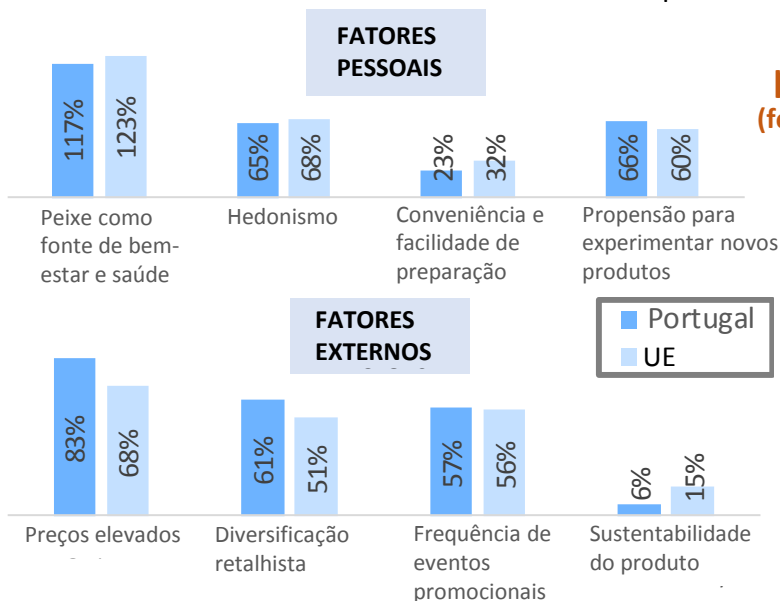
FATORES PESSOAIS

117%
123%
Peixe como fonte de bem-estar e saúde

65%
68%
Hedonismo

23%
32%
Conveniência e facilidade de preparação

66%
60%
Propensão para experimentar novos produtos

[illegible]
(f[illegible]

FATORES EXTERNOS

Portugal
UE

83%
68%
Preços elevados

61%
51%
Diversificação retalhista

57%
56%
Frequência de eventos promocionais

6%
15%
Sustentabilidade do produto